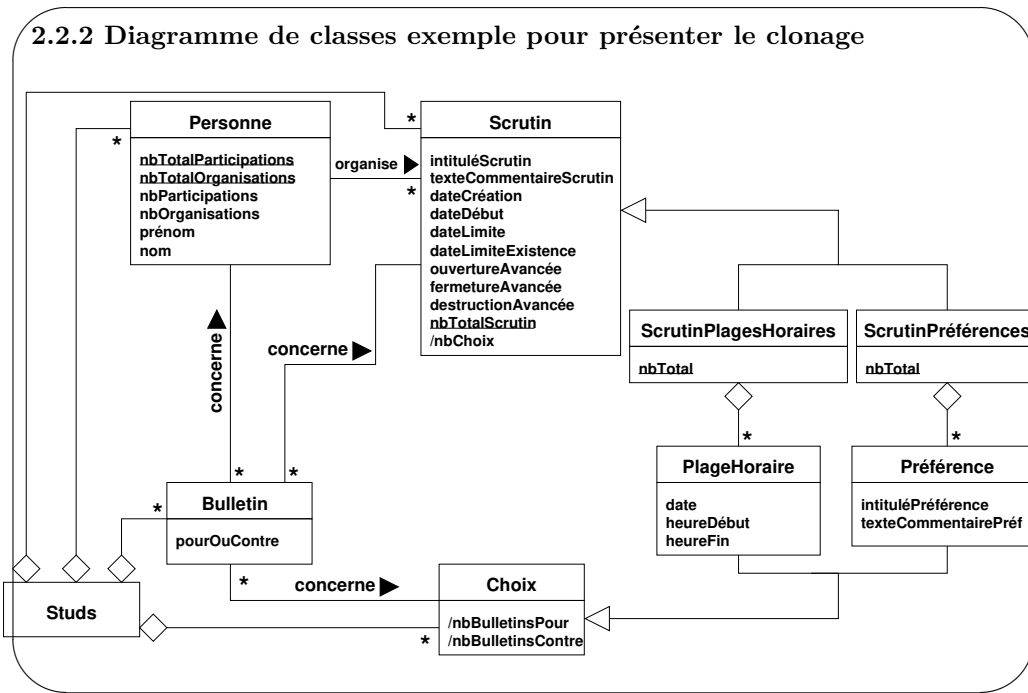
2.2.2 Diagramme de classes exemple pour présenter le clonage

Personne

nbTotalParticipations
nbTotalOrganisations
nbParticipations
nbOrganisations
prénom
nom

organise

Scrutin

intituléScrutin
texteCommentaireScrutin
dateCréation
dateDébut
dateLimite
dateLimiteExistence
ouvertureAvancée
fermetureAvancée
destructionAvancée
nbTotalScrutin
/nbChoix

concerne

concerne

ScrutinPlagesHoraires

nbTotal

ScrutinPréférences

nbTotal

PlageHoraire

date
heureDébut
heureFin

Préférence

intituléPréférence
texteCommentairePréf

Bulletin

pourOuContre

concerne

Choix

/nbBulletinsPour
/nbBulletinsContre

Studs

*
*
*
*
*
*
*
*
*
*